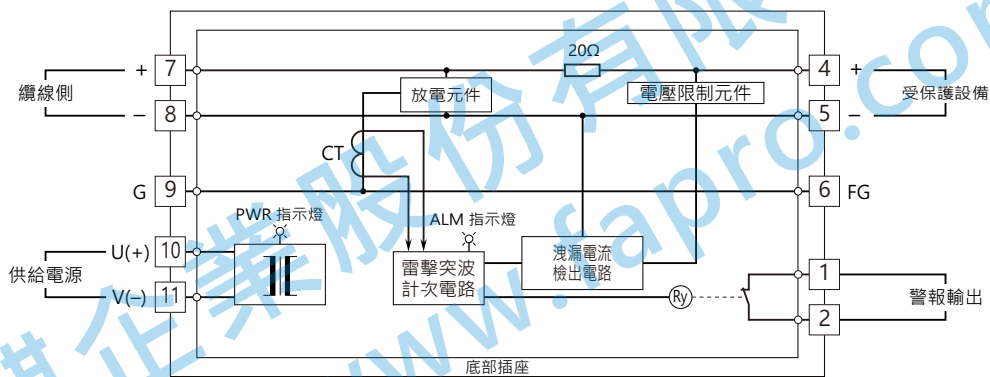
纜線側
+ 7
– 8
G 9
供給電源
U(+) 10
V(–) 11
20Ω
放電元件
電壓限制元件
CT
PWR 指示燈
ALM 指示燈
雷擊突波
計次電路
洩漏電流
檢出電路
Ry
底部插座
4 +
5 –
受保護設備
6 FG
1
2
警報輸出
華化業股份有限公司
www.fapro.com